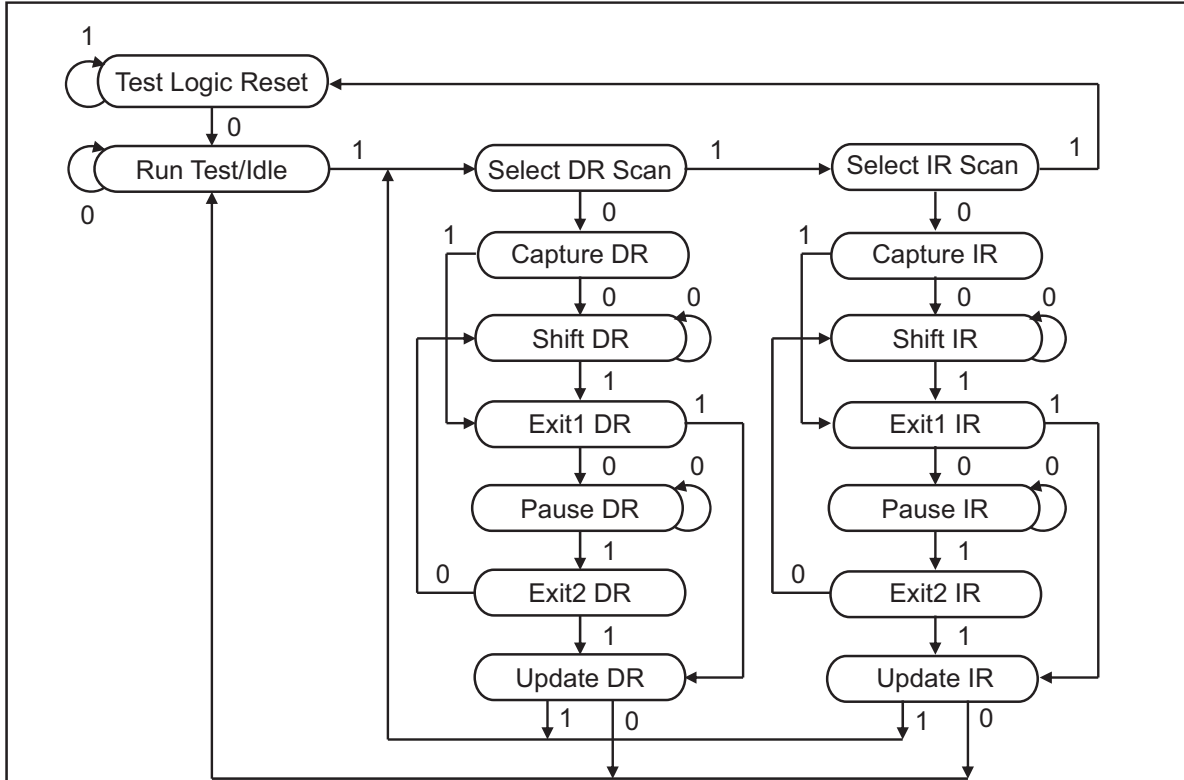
1
Test Logic Reset
0
Run Test/Idle
0
1
Select DR Scan
1
Select IR Scan
1
0
0
1
Capture DR
1
Capture IR
0
0
0
0
Shift DR
Shift IR
1
1
Exit1 DR
1
Exit1 IR
1
0
0
0
0
Pause DR
Pause IR
1
1
0
Exit2 DR
0
Exit2 IR
1
1
Update DR
Update IR
1
0
1
0